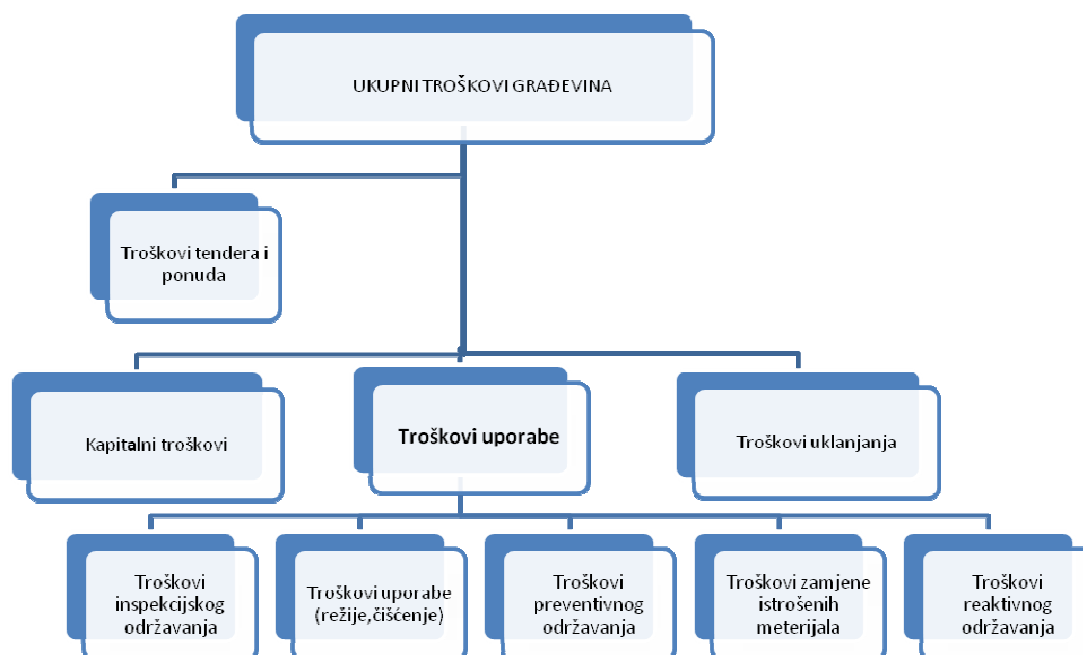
UKUPNI TROŠKOVI GRAĐEVINA

Troškovi tendera i ponuda

Kapitalni troškovi

Troškovi uporabe

Troškovi uklanjanja

Troškovi inspekcijskog održavanja

Troškovi uporabe (režije,čišćenje)

Troškovi preventivnog održavanja

Troškovi zamjene istrošenih meterijala

Troškovi reaktivnog održavanja